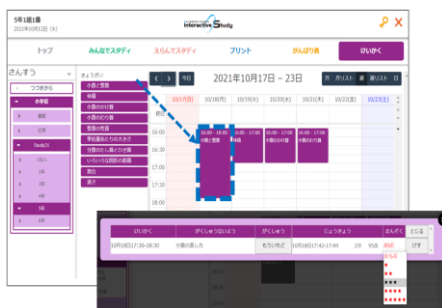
5年1組1番
2021年10月12日 (火)

Interactive Study

トップ
みんなでスタディ
えらんでスタディ
プリント
がんばり表
けいかく

さんすう
つづきから
小学校
整数
小数
Study25
1
2
3
4
5

きょうかい
小数と整数
体積
小数のかけ算
小数のわり算
整数の性質
平均とならわりの大きさ
分数のたし算とひき算
分数のかけ算
いろいろな図形の面積
割合
速さ

今日
2021年10月17日 ~ 23日
月
週
リスト

10/17(日)
10/18(月)
10/19(火)
10/20(水)
10/21(木)
10/22(金)
10/23(土)

終日
16:00
17:00
18:00

16:00 - 18:00
小数と整数
16:00 - 18:00
小数のかけ算
16:00 - 18:00
小数のかけ算
16:00 - 18:00
小数のわり算

けいかく
がくしゅうないよう
がくしゅう
じっせき
じっせきぐ
とじる
10月18日17:30-18:30
小数のあらわし方
もういちど
10月18日17:42-17:49
分
95点
けす
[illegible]